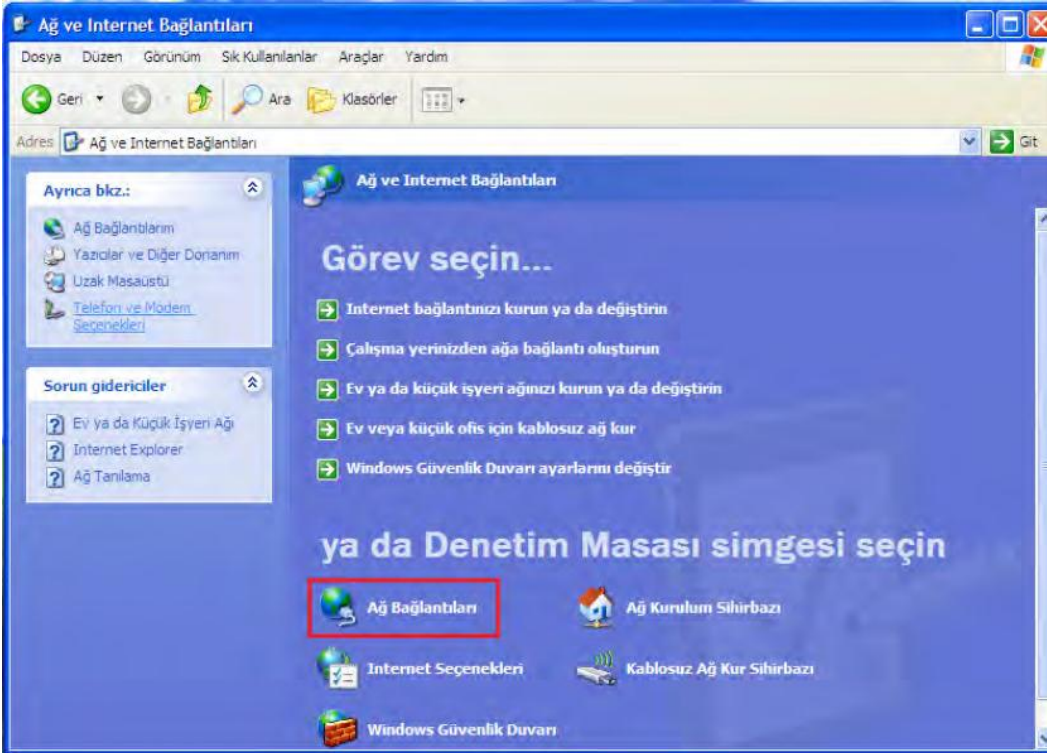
Ağ ve Internet Bağlantıları

Dosya Düzen Görünüm Sık Kullanılanlar Araçlar Yardım

Geri Ara Klasörler

Adres Ağ ve Internet Bağlantıları Git

Ayrıca bkz.:

Ağ Bağlantılarım
Yazıcılar ve Diğer Donanım
Uzak Masaüstü
Telefon ve Modem Seçenekleri

Sorun gidericiler

Ev ya da Küçük İşyeri Ağı
Internet Explorer
Ağ Tanılama

Ağ ve Internet Bağlantıları

Görev seçin...

Internet bağlantınızı kurun ya da değiştirin
Çalışma yerinizden ağa bağlantı oluşturun
Ev ya da küçük işyeri ağınızı kurun ya da değiştirin
Ev veya küçük ofis için kablosuz ağ kur
Windows Güvenlik Duvarı ayarlarını değiştir

ya da Denetim Masası simgesi seçin

Ağ Bağlantıları
Ağ Kurulum Sihirbazı
Internet Seçenekleri
Kablosuz Ağ Kur Sihirbazı
Windows Güvenlik Duvarı